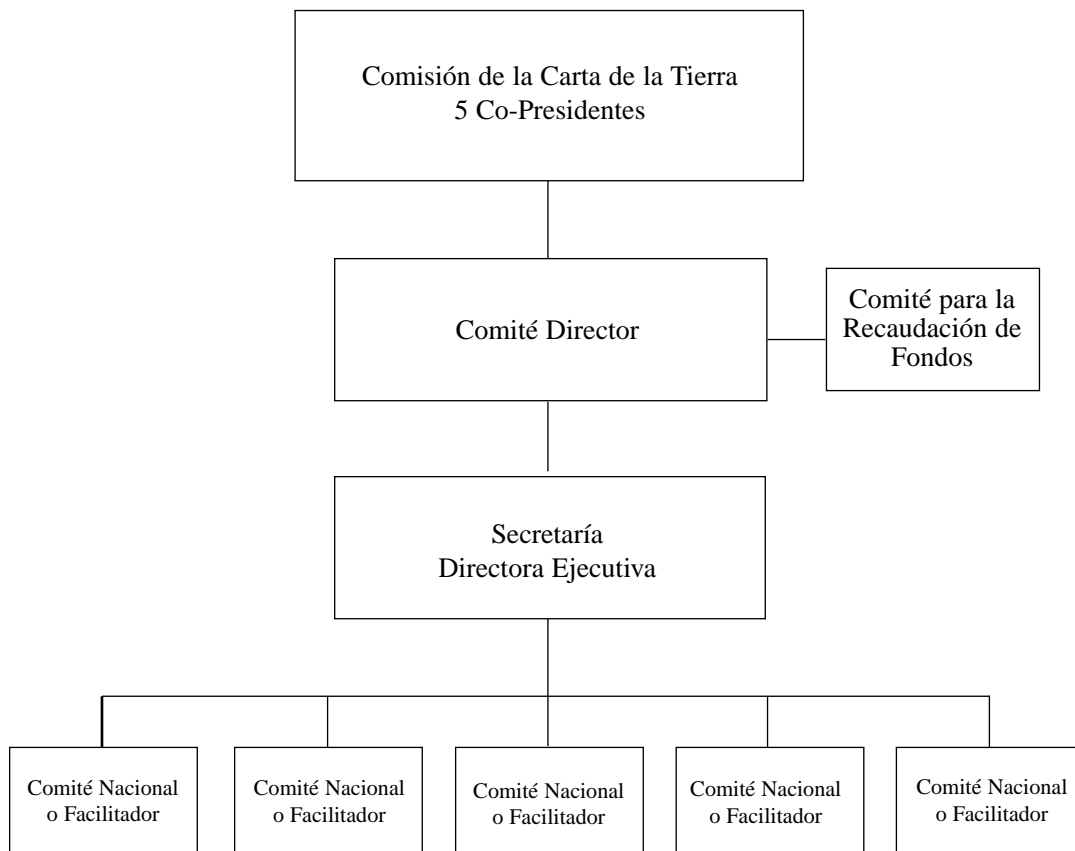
Comisión de la Carta de la Tierra
5 Co-Presidentes

Comité Director

Comité para la Recaudación de Fondos

Secretaría
Directora Ejecutiva

Comité Nacional o Facilitador

Comité Nacional o Facilitador

Comité Nacional o Facilitador

Comité Nacional o Facilitador

Comité Nacional o Facilitador